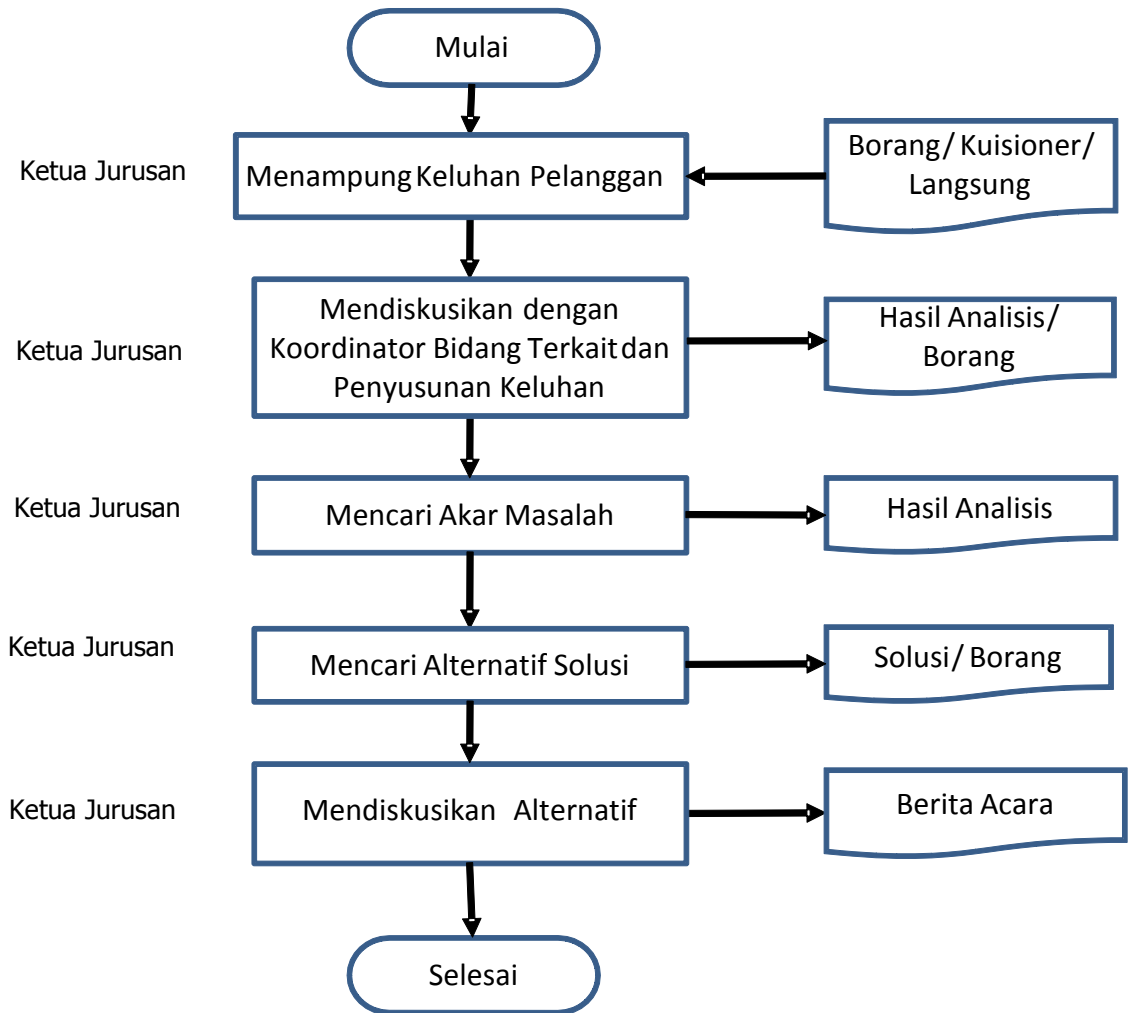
Mulai

Ketua Jurusan

Menampung Keluhan Pelanggan

Borang/ Kuisioner/ Langsung

Ketua Jurusan

Mendiskusikan dengan Koordinator Bidang Terkait dan Penyusunan Keluhan

Hasil Analisis/ Borang

Ketua Jurusan

Mencari Akar Masalah

Hasil Analisis

Ketua Jurusan

Mencari Alternatif Solusi

Solusi/ Borang

Ketua Jurusan

Mendiskusikan Alternatif

Berita Acara

Selesai